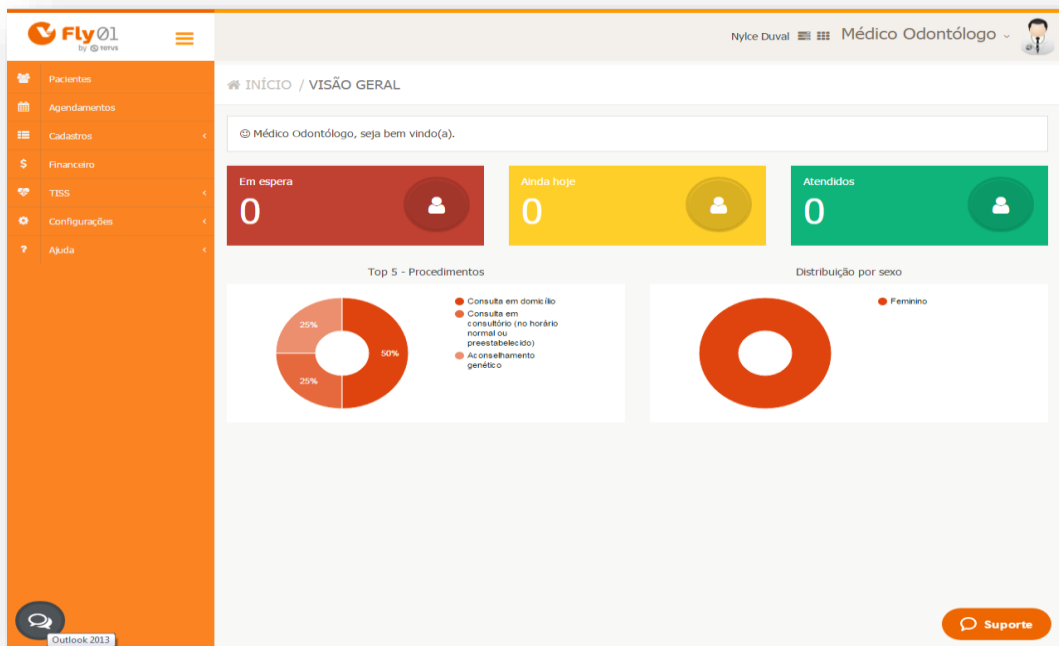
Fly01 by TOTVS

Nylce Duval Médico Odontólogo

Pacientes
Agendamentos
Cadastros
Financeiro
TISS
Configurações
Ajuda

INÍCIO / VISÃO GERAL

☺ Médico Odontólogo, seja bem vindo(a).

Em espera
0

Ainda hoje
0

Atendidos
0

Top 5 - Procedimentos

25%
50%
25%

Consulta em domicílio
Consulta em consultório (no horário normal ou preestabelecido)
Aconselhamento genético

Distribuição por sexo

Feminino

Outlook 2013

Suporte